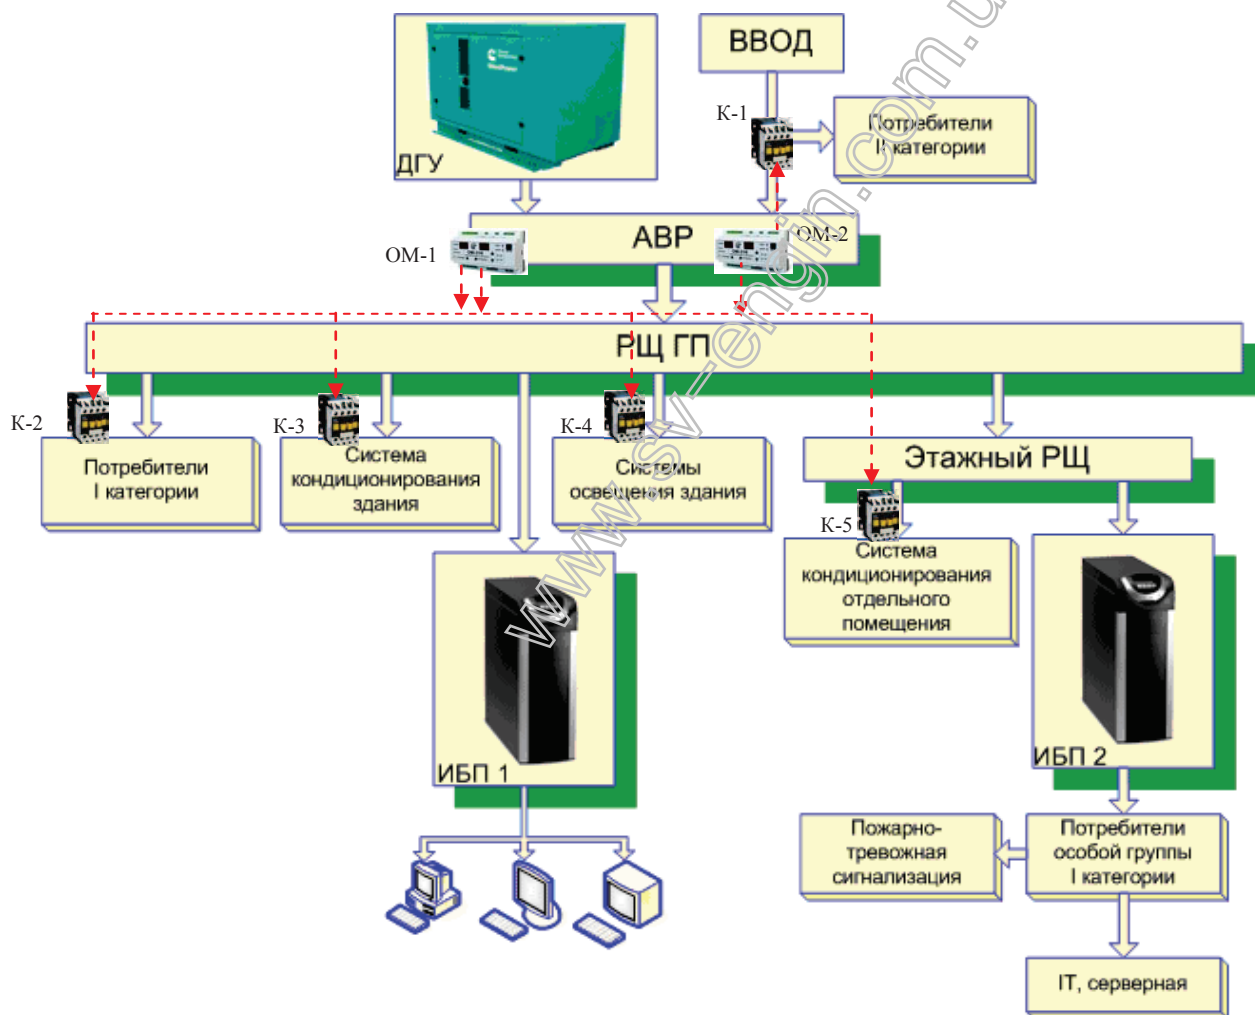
ВВОД

ДГУ

К-1

Потребители I категории

АВР

ОМ-1

ОМ-2

РЩ ГП

К-2

К-3

К-4

Потребители I категории

Система кондиционирования здания

Системы освещения здания

Этажный РЩ

К-5

Система кондиционирования отдельного помещения

ИБП 1

ИБП 2

Пожарно-тревожная сигнализация

Потребители особой группы I категории

IT, серверная

www.sv-engin.com.ua